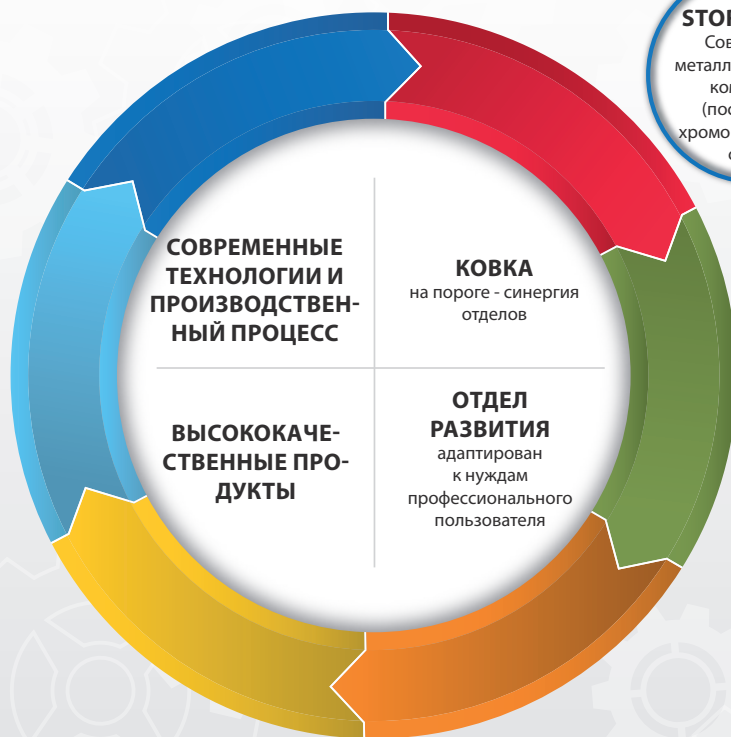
STO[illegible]
Сов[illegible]
металл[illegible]
ко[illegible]
(по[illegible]
хромо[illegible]
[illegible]

СОВРЕМЕННЫЕ ТЕХНОЛОГИИ И ПРОИЗВОДСТВЕННЫЙ ПРОЦЕСС

КОВКА
на пороге - синергия отделов

ВЫСОКОКАЧЕСТВЕННЫЕ ПРОДУКТЫ

ОТДЕЛ РАЗВИТИЯ
адаптирован к нуждам профессионального пользователя